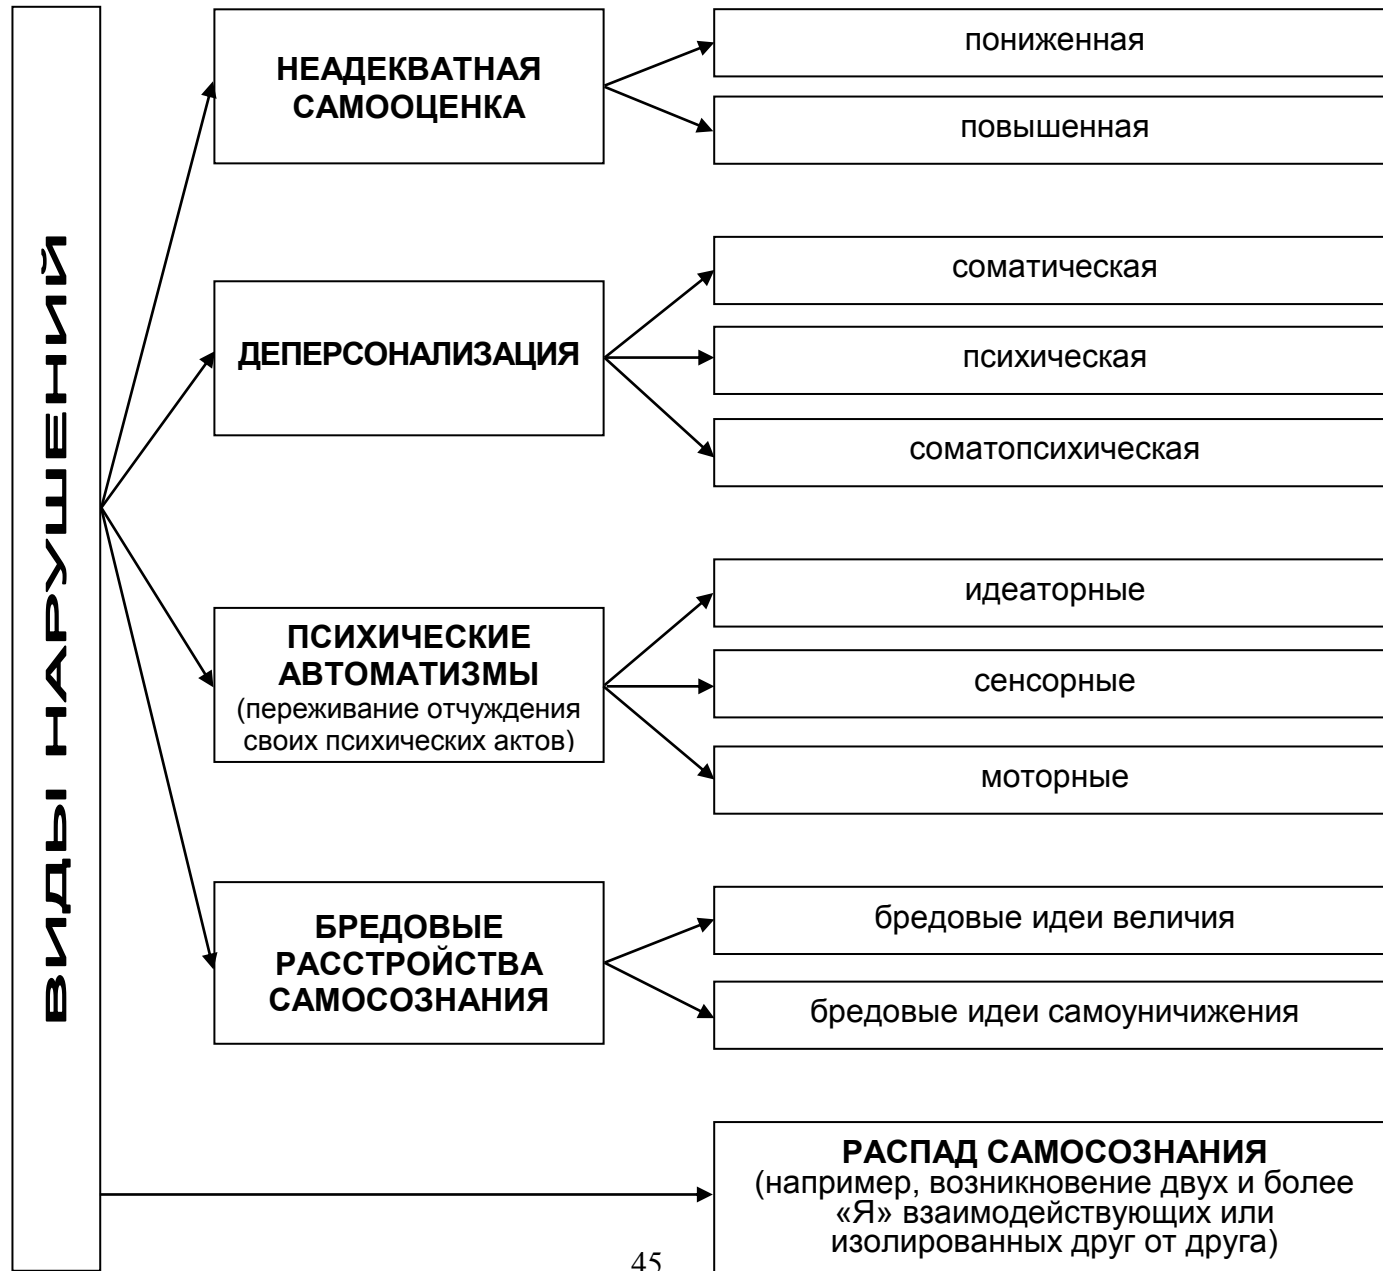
ВИДЫ НАРУШЕНИЙ

НЕАДЕКВАТНАЯ САМООЦЕНКА

пониженная

повышенная

ДЕПЕРСОНАЛИЗАЦИЯ

соматическая

психическая

соматопсихическая

ПСИХИЧЕСКИЕ АВТОМАТИЗМЫ (переживание отчуждения своих психических актов)

идеаторные

сенсорные

моторные

БРЕДОВЫЕ РАССТРОЙСТВА САМОСОЗНАНИЯ

бредовые идеи величия

бредовые идеи самоуничижения

РАСПАД САМОСОЗНАНИЯ (например, возникновение двух и более «Я» взаимодействующих или изолированных друг от друга)

45